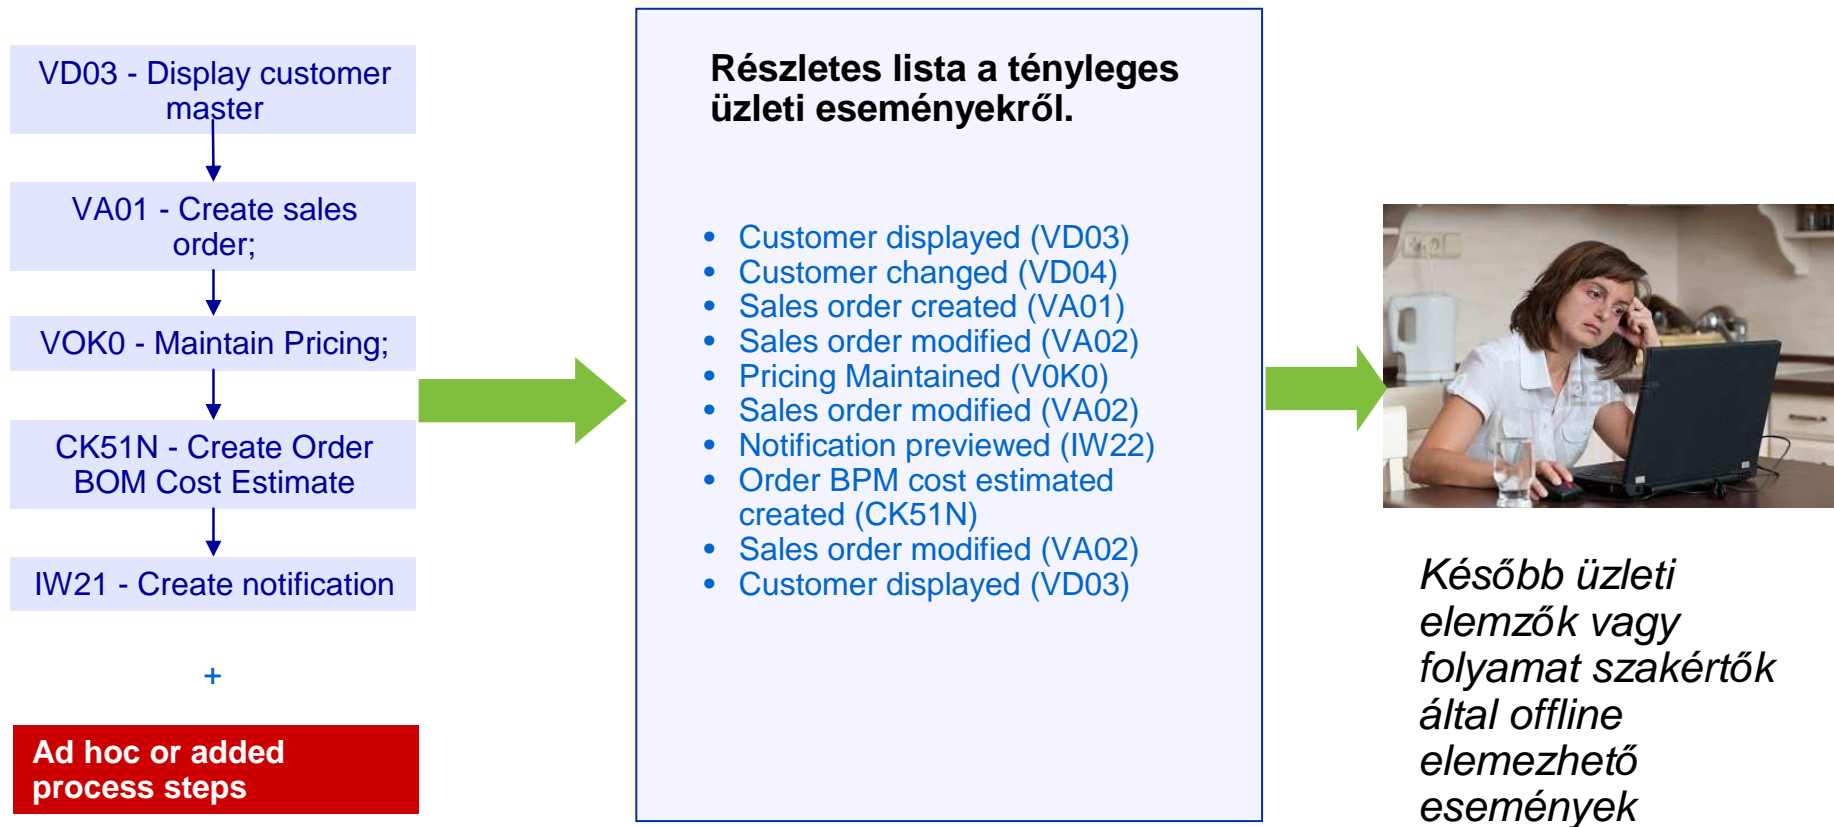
VD03 - Display customer master

VA01 - Create sales order;

VOK0 - Maintain Pricing;

CK51N - Create Order BOM Cost Estimate

IW21 - Create notification

+

Ad hoc or added process steps

Részletes lista a tényleges üzleti eseményekről.

- Customer displayed (VD03)
- Customer changed (VD04)
- Sales order created (VA01)
- Sales order modified (VA02)
- Pricing Maintained (V0K0)
- Sales order modified (VA02)
- Notification previewed (IW22)
- Order BPM cost estimated created (CK51N)
- Sales order modified (VA02)
- Customer displayed (VD03)

Később üzleti elemzők vagy folyamat szakértők által offline elemezhető események